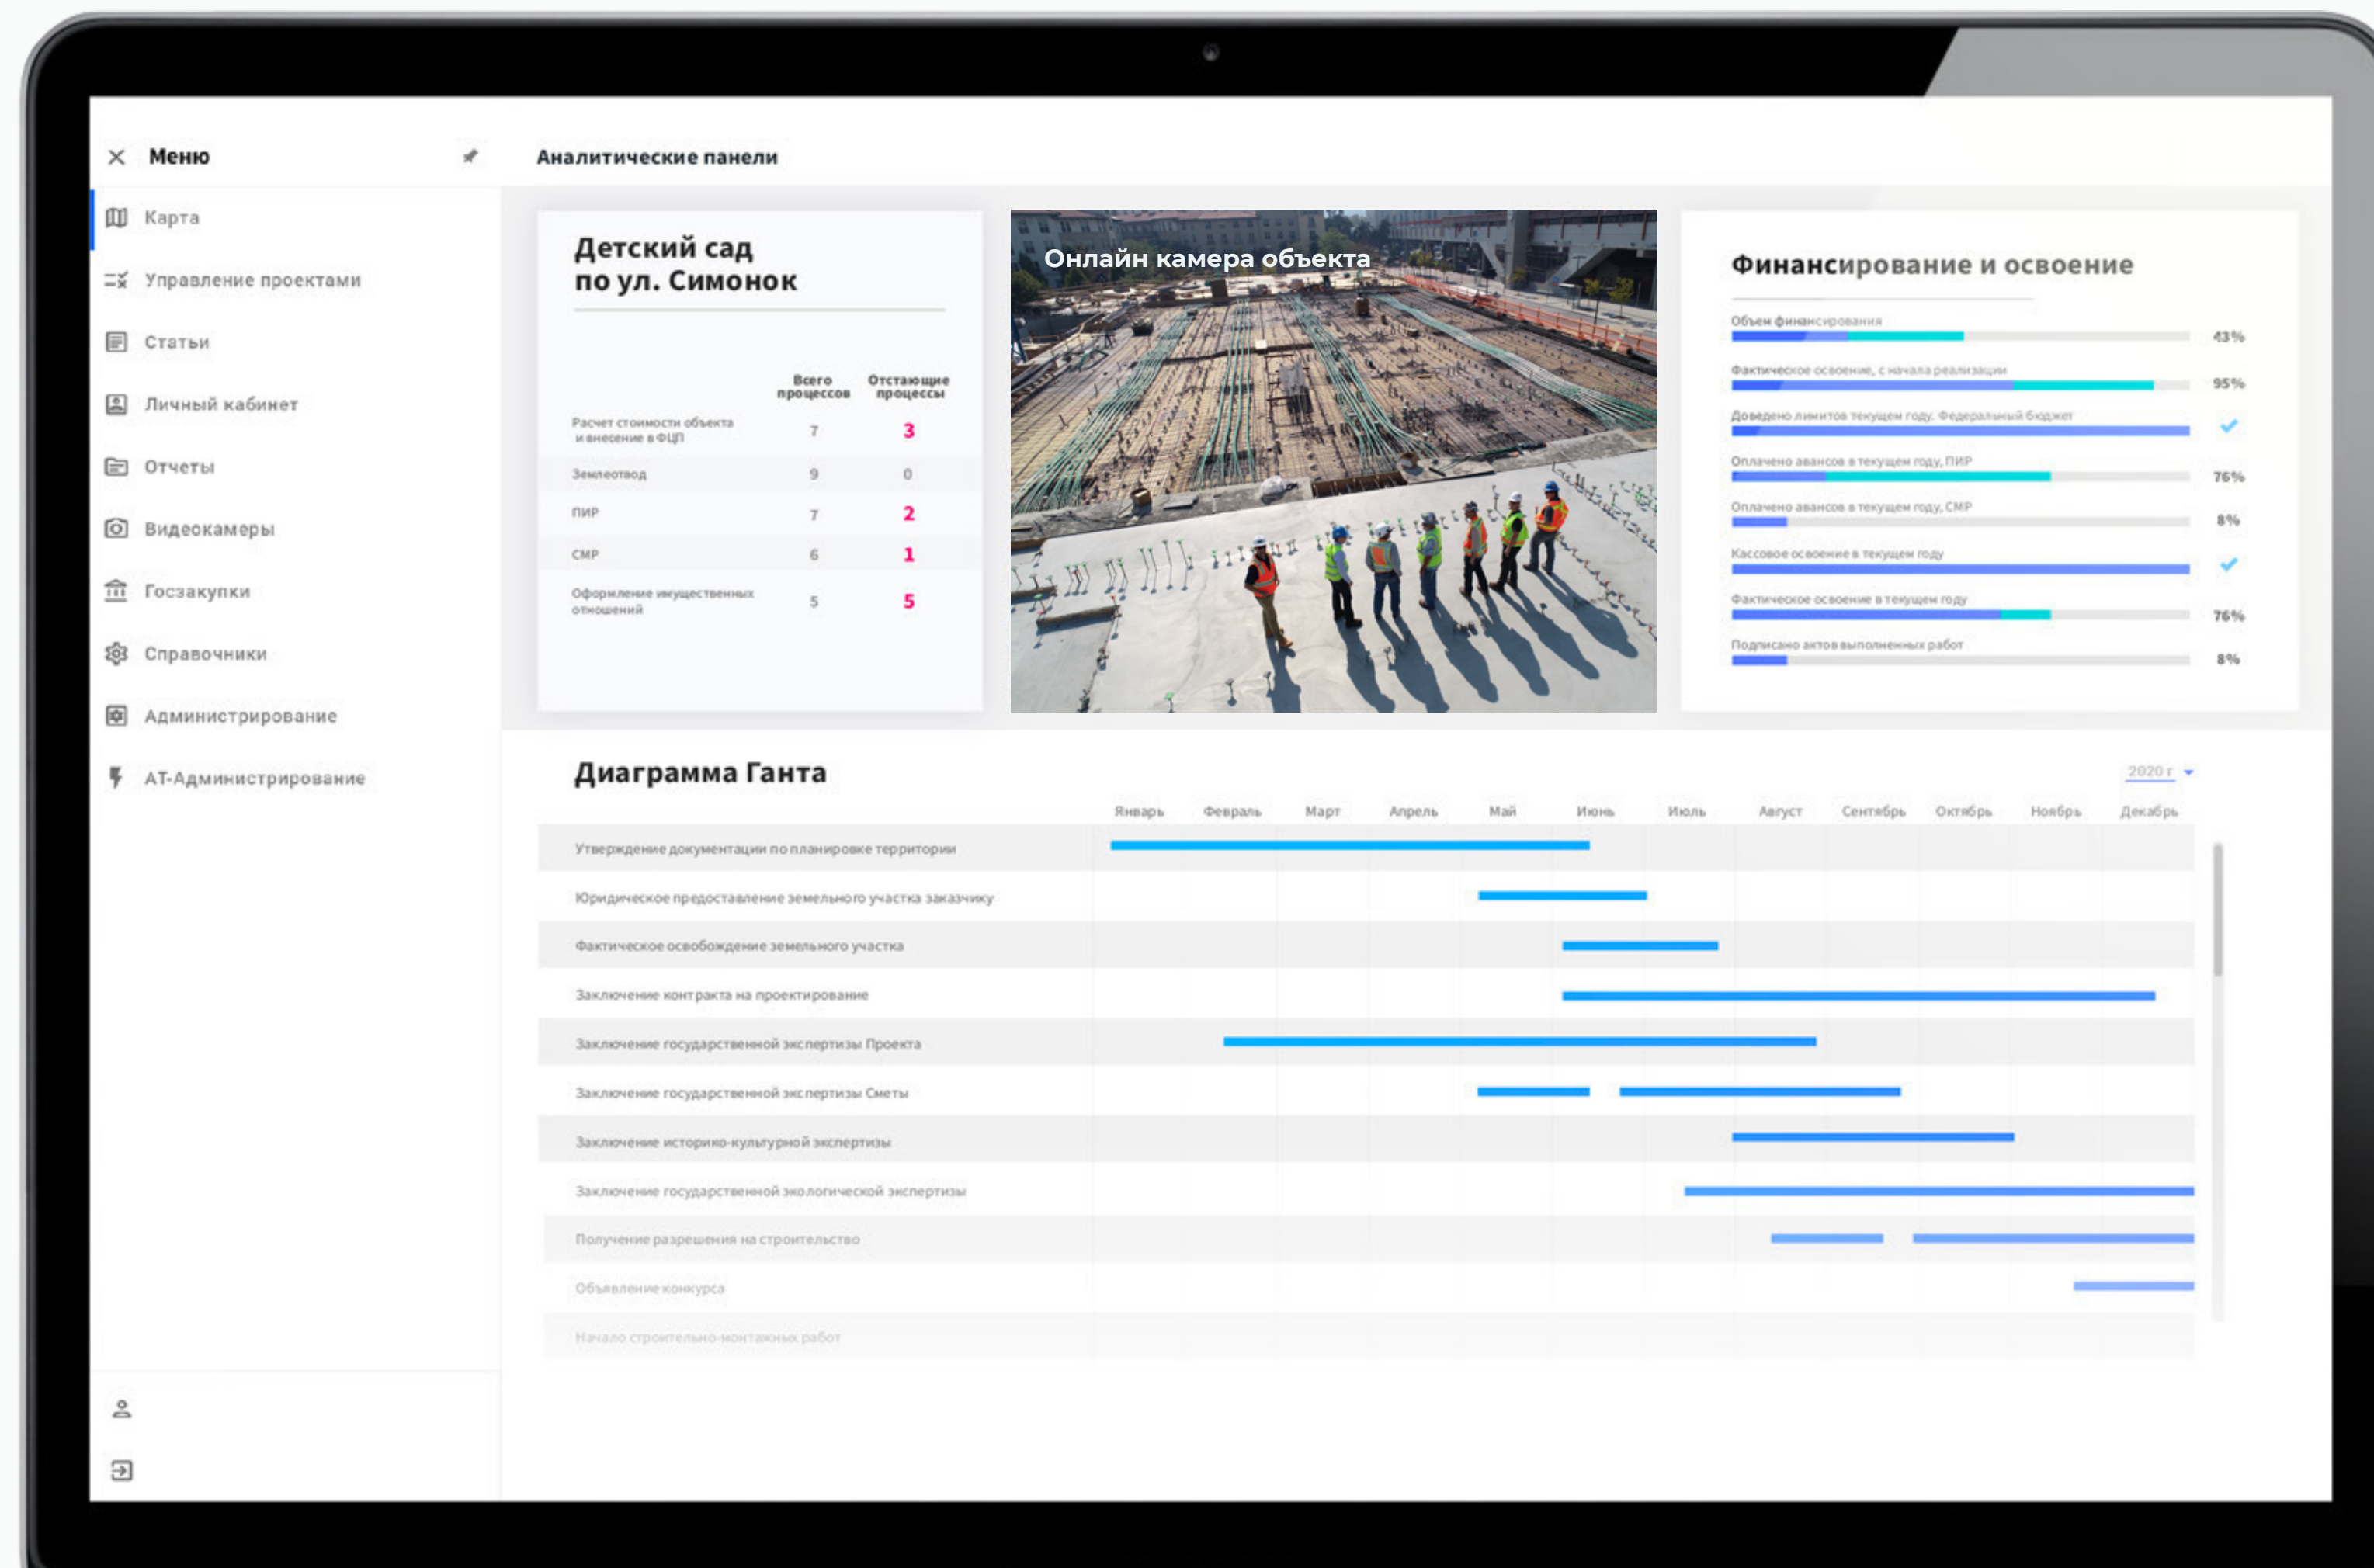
Меню

Карта
Управление проектами
Статьи
Личный кабинет
Отчеты
Видеокамеры
Госзакупки
Справочники
Администрирование
АТ-Администрирование

Аналитические панели

Детский сад по ул. Симонок

| | Всего процессов | Отстающие процессы |
|---|---|---|
| Расчет стоимости объекта и внесение в ФЦП | 7 | 3 |
| Землеотвод | 9 | 0 |
| ПИР | 7 | 2 |
| СМР | 6 | 1 |
| Оформление имущественных отношений | 5 | 5 |

Онлайн камера объекта

Финансирование и освоение

Объем финансирования 43%
Фактическое освоение, с начала реализации 95%
Доведено лимитов текущем году. Федеральный бюджет
Оплачено авансов в текущем году, ПИР 76%
Оплачено авансов в текущем году, СМР 8%
Кассовое освоение в текущем году
Фактическое освоение в текущем году 76%
Подписано актов выполненных работ 8%

Диаграмма Ганта

2020 г

Январь Февраль Март Апрель Май Июнь Июль Август Сентябрь Октябрь Ноябрь Декабрь

Утверждение документации по планировке территории
Юридическое предоставление земельного участка заказчику
Фактическое освобождение земельного участка
Заключение контракта на проектирование
Заключение государственной экспертизы Проекта
Заключение государственной экспертизы Сметы
Заключение историко-культурной экспертизы
Заключение государственной экологической экспертизы
Получение разрешения на строительство
Объявление конкурса
Начало строительно-монтажных работ